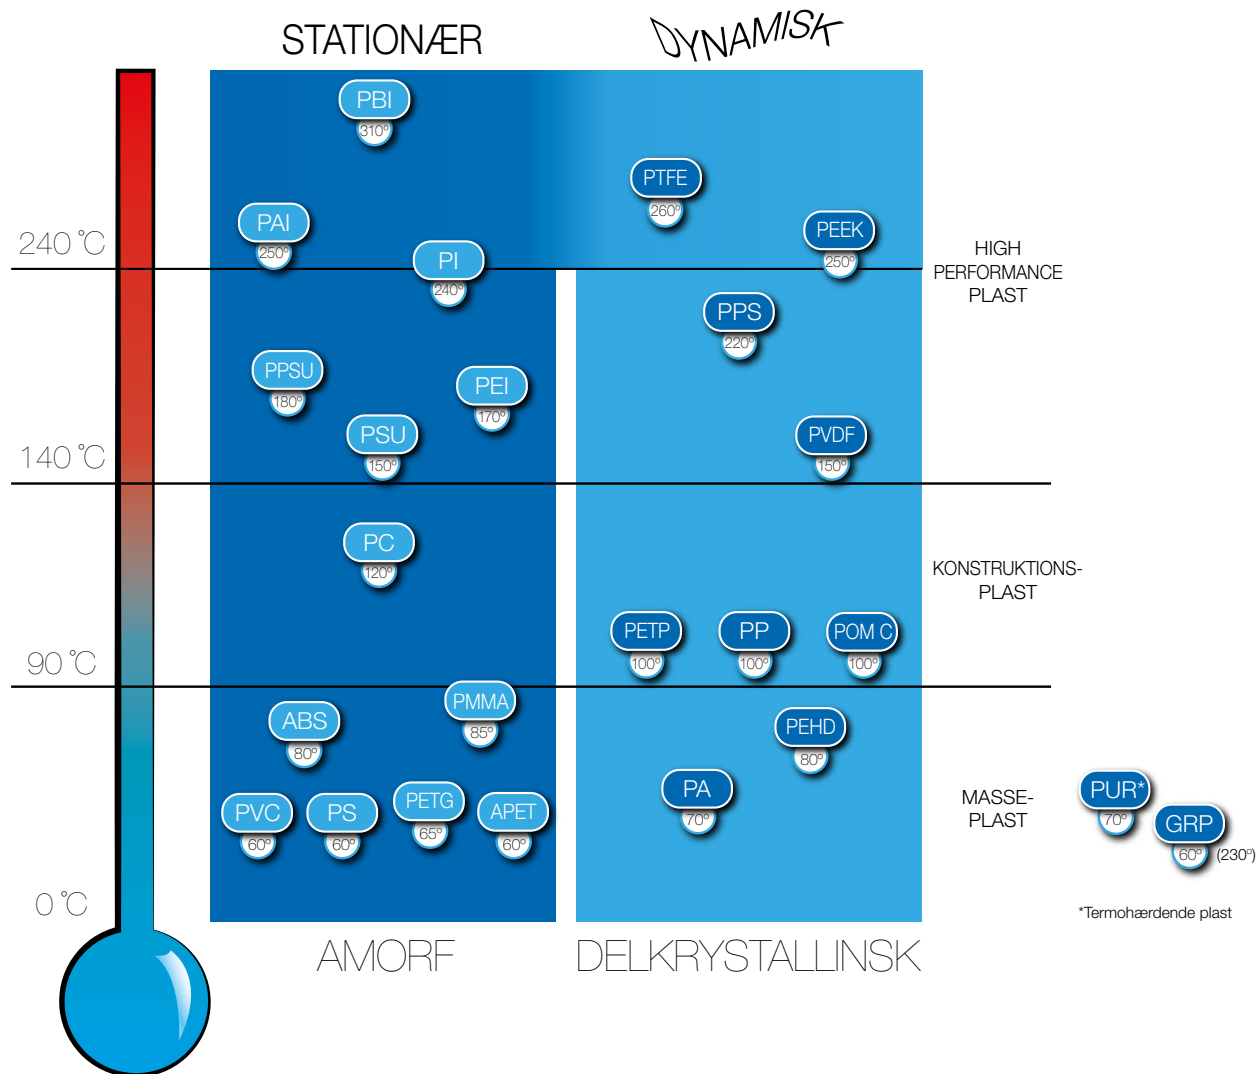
STATIONÆR

DYNAMISK

240 °C

140 °C

90 °C

0 °C

PBI
310°

PAI
250°

PI
240°

PPSU
180°

PEI
170°

PSU
150°

PC
120°

ABS
80°

PMMA
85°

PVC
60°

PS
60°

PETG
65°

APET
60°

PTFE
260°

PEEK
250°

PPS
220°

PVDF
150°

PETP
100°

PP
100°

POM C
100°

PEHD
80°

PA
70°

HIGH PERFORMANCE PLAST

KONSTRUKTIONS-PLAST

MASSE-PLAST

PUR*
70°

GRP
60° (230°)

*Termohærdende plast

AMORF

DELKRYSTALLINSK